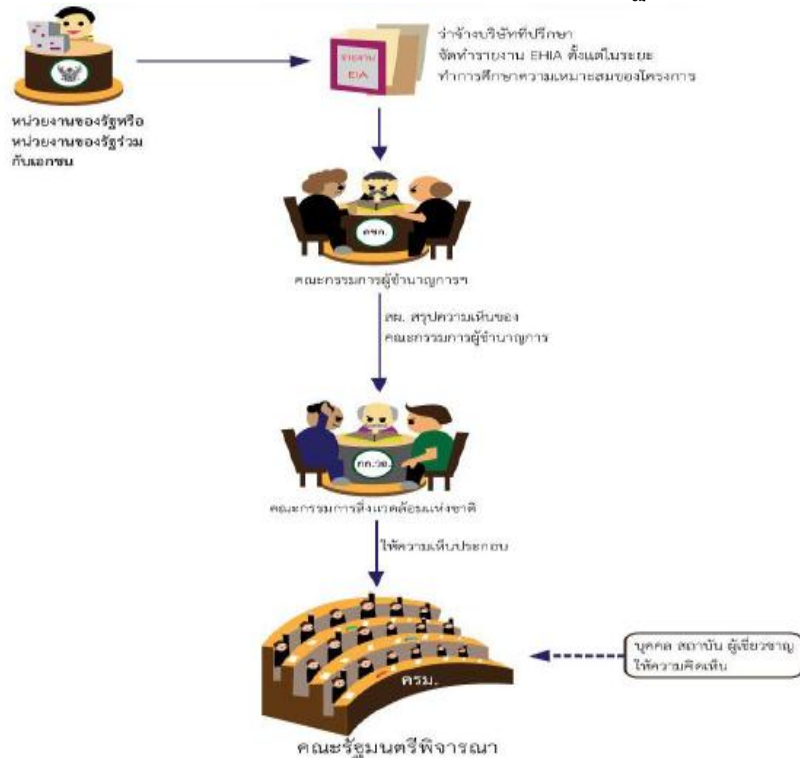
หน่วยงานของรัฐหรือหน่วยงานของรัฐร่วมกับเอกชน

รายงาน EIA

ว่าจ้างบริษัทที่ปรึกษาจัดทำรายงาน EHIA ตั้งแต่ในระยะทำการศึกษาความเหมาะสมของโครงการ

คชก.

คณะกรรมการผู้ชำนาญการฯ

สผ. สรุปความเห็นของคณะกรรมการผู้ชำนาญการ

กก.วล.

คณะกรรมการสิ่งแวดล้อมแห่งชาติ

ให้ความเห็นประกอบ

ครม.

บุคคล สถาบัน ผู้เชี่ยวชาญ ให้ความคิดเห็น

คณะรัฐมนตรีพิจารณา